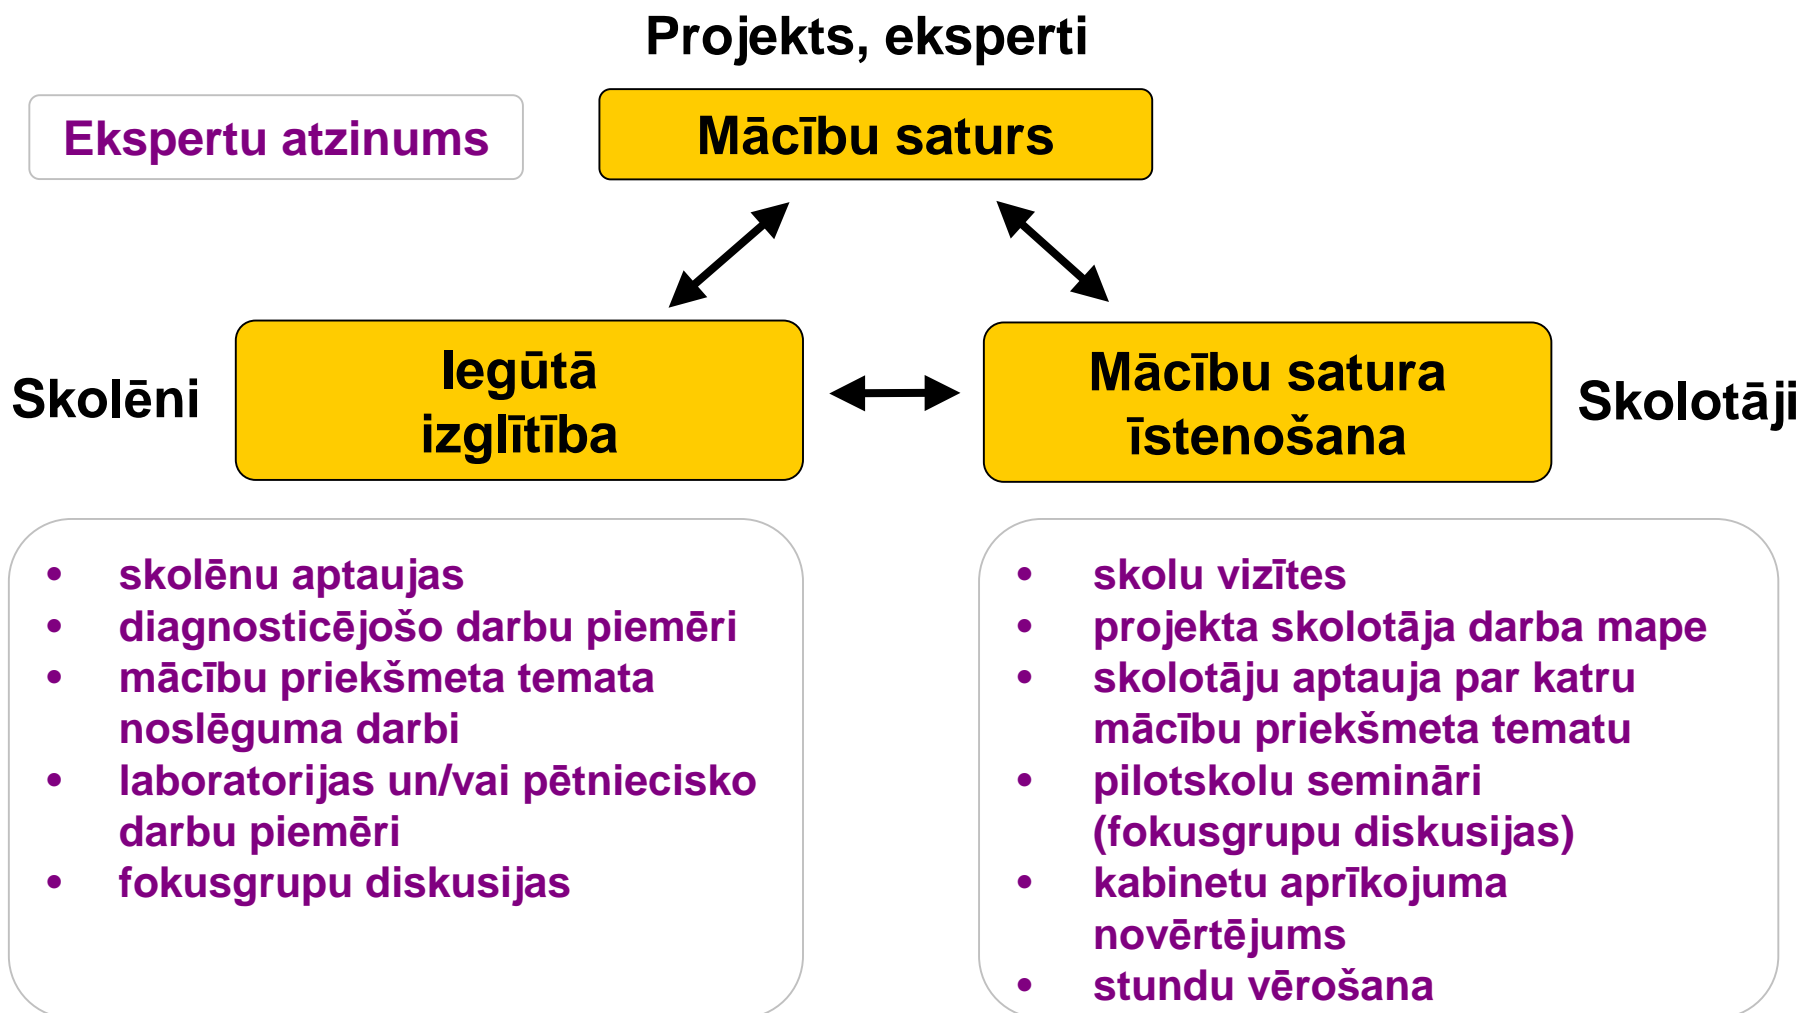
Projekts, eksperti

Ekspertu atzinums

Mācību saturs

Skolēni

Iegūtā izglītība

Mācību satura īstenošana

Skolotāji

- skolēnu aptaujas
- diagnosticējošo darbu piemēri
- mācību priekšmeta temata noslēguma darbi
- laboratorijas un/vai pētniecisko darbu piemēri
- fokusgrupu diskusijas

- skolu vizītes
- projekta skolotāja darba mape
- skolotāju aptauja par katru mācību priekšmeta tematu
- pilotskolu semināri (fokusgrupu diskusijas)
- kabinetu aprīkojuma novērtējums
- stundu vērošana